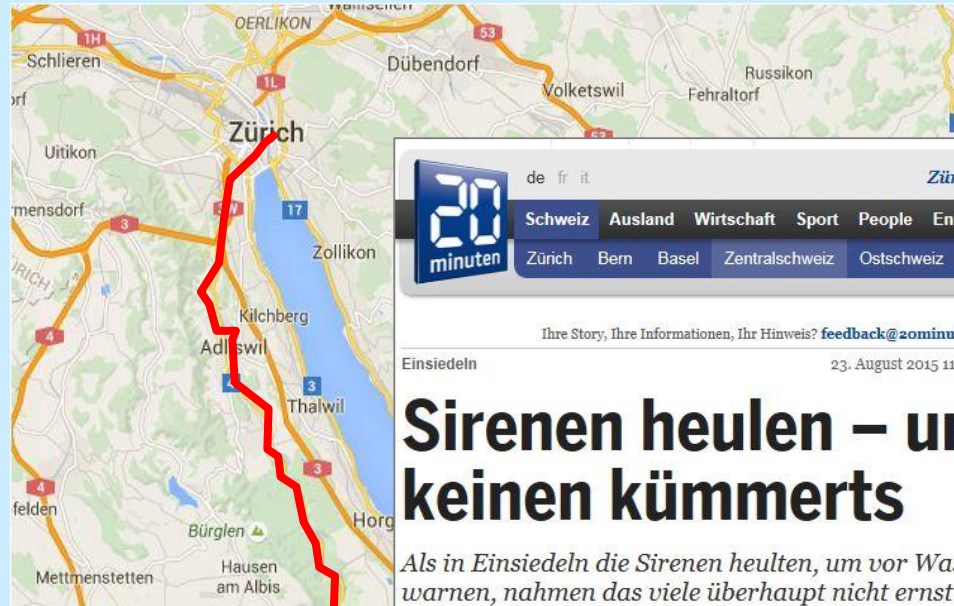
Wallisellen
OERLIKON
1H
53
Schlieren
Dübendorf
Russikon
orf
1L
Volketswil
Fehraltorf
Zürich
53
Uitikon
rmensdorf
17
3
Zollikon
RICH
4
Kilchberg
Adliswil
4
3
Thalwil
4
3
felden
Bürglen
Horg
Mettmenstetten
Hausen am Albis

20 minuten
de fr it
Zü
Schweiz Ausland Wirtschaft Sport People En
Zürich Bern Basel Zentralschweiz Ostschweiz
Ihre Story, Ihre Informationen, Ihr Hinweis? feedback@20minu
Einsiedeln
23. August 2015 11

Sirenen heulen – ur keinen kümmerts

Als in Einsiedeln die Sirenen heulten, um vor Wa warnen, nahmen das viele überhaupt nicht ernst